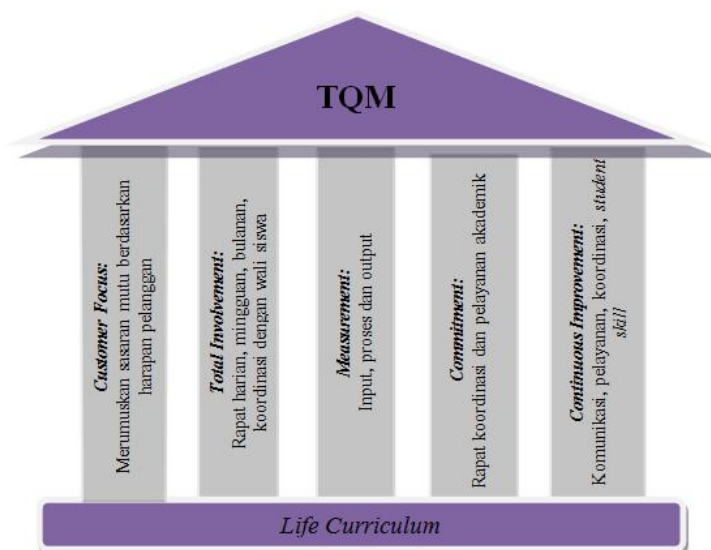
TQM

Customer Focus: Merumuskan sasaran mutu berdasarkan harapan pelanggan

Total Involvement: Rapat harian, mingguan, bulanan, koordinasi dengan wali siswa

Measurement: Input, proses dan output

Commitment: Rapat koordinasi dan pelayanan akademik

Continuous Improvement: Komunikasi, pelayanan, koordinasi, student skill

Life Curriculum